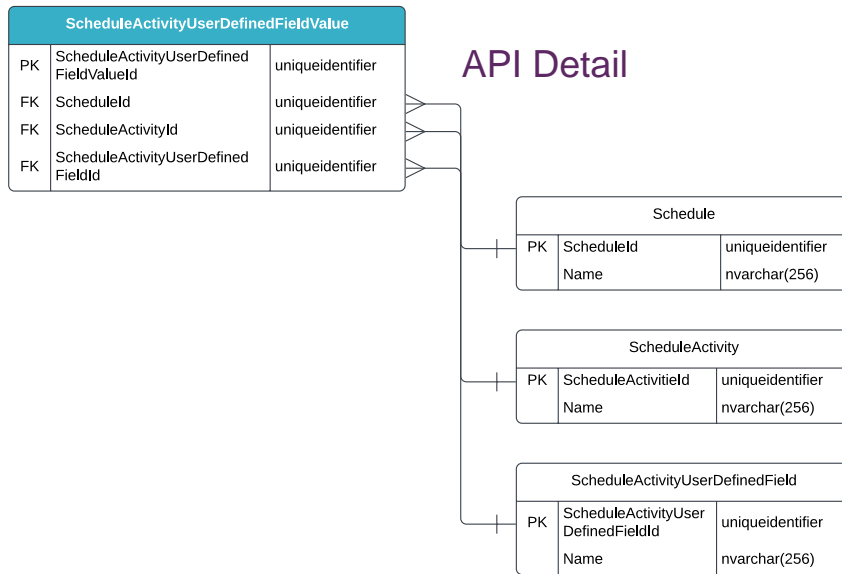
ScheduleActivityUserDefinedFieldValue

| | | |
|---|---|---|
| PK | ScheduleActivityUserDefinedFieldValueId | uniqueidentifier |
| FK | ScheduleId | uniqueidentifier |
| FK | ScheduleActivityId | uniqueidentifier |
| FK | ScheduleActivityUserDefinedFieldId | uniqueidentifier |

API Detail

Schedule

| | | |
|---|---|---|
| PK | ScheduleId | uniqueidentifier |
| | Name | nvarchar(256) |

ScheduleActivity

| | | |
|---|---|---|
| PK | ScheduleActivitieId | uniqueidentifier |
| | Name | nvarchar(256) |

ScheduleActivityUserDefinedField

| | | |
|---|---|---|
| PK | ScheduleActivityUserDefinedFieldId | uniqueidentifier |
| | Name | nvarchar(256) |